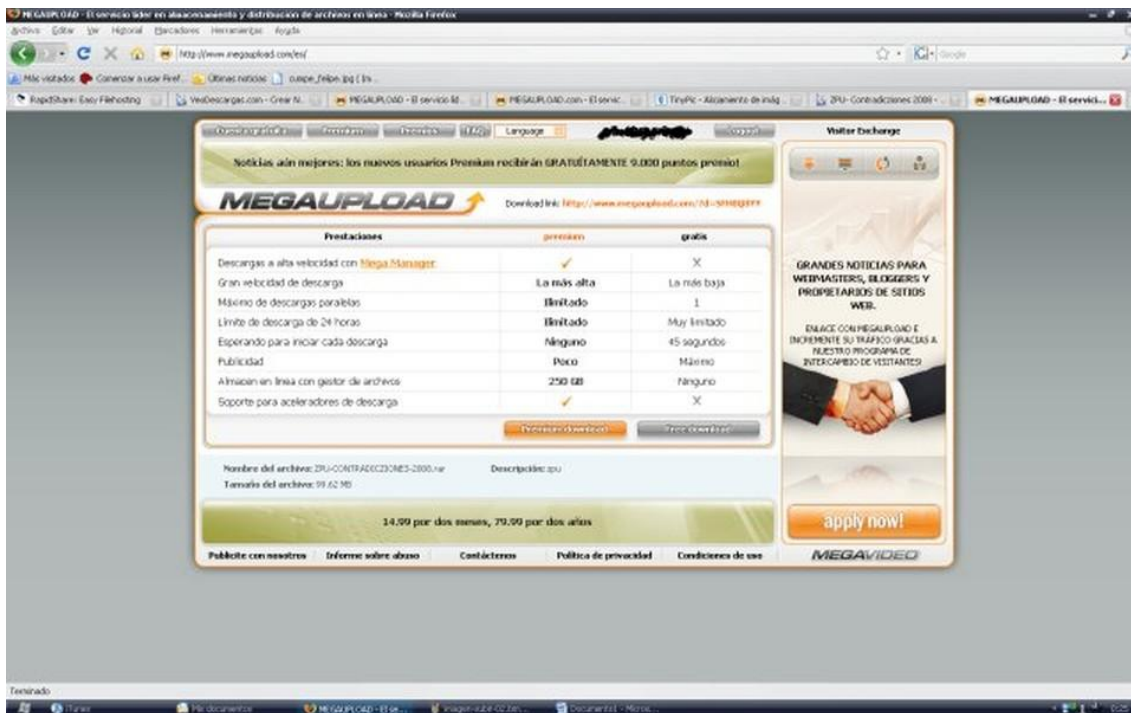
MEGAUPLOAD - El servicio líder en almacenamiento y distribución de archivos en línea - Mozilla Firefox
Archivo Editar Ver Historial Marcadores Herramientas Ayuda
http://www.megaupload.com/es/
Más visitados Comenzar a usar Firef... Últimas noticias cuspe_felipe.jpg (
RapidShare: Easy Filehosting | VeoDescargas.com - Crear N... | MEGAUPLOAD - El servicio lí... | MEGAUPLOAD.com - El servic... | TinyPic - Alojamiento de imág... | ZPU- Contradicciones 2000 - ... | MEGAUPLOAD - El servici...

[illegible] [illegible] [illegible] FAQ Language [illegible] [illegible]
Visitor Exchange

Noticias aún mejores: los nuevos usuarios Premium recibirán GRATUÍTAMENTE 9.000 puntos premio!

MEGAUPLOAD
Download link: http://www.megaupload.com/?d=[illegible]

| Prestaciones | premium | gratis |
|---|---|---|
| Descargas a alta velocidad con Mega Manager | ✓ | X |
| Gran velocidad de descarga | La más alta | La más baja |
| Máximo de descargas paralelas | Ilimitado | 1 |
| Límite de descarga de 24 horas | Ilimitado | Muy limitado |
| Esperando para iniciar cada descarga | Ninguno | 45 segundos |
| Publicidad | Poco | Máximo |
| Almacen en línea con gestor de archivos | 250 GB | Ninguno |
| Soporte para aceleradores de descarga | ✓ | X |

Premium download
Free download

Nombre del archivo: ZPU-CONTRADICCIONES-2000.rar
Descripción: zpu
Tamaño del archivo: 99.62 MB

14.99 por dos meses, 79.99 por dos años

GRANDES NOTICIAS PARA WEBMASTERS, BLOGGERS Y PROPIETARIOS DE SITIOS WEB.
ENLACE CON MEGAUPLOAD E INCREMENTE SU TRÁFICO GRACIAS A NUESTRO PROGRAMA DE INTERCAMBIO DE VISITANTES!

apply now!

Publicite con nosotros | Informe sobre abuso | Contáctenos | Política de privacidad | Condiciones de uso
MEGAVIDEO

Terminado
iTunes | Mis documentos | MEGAUPLOAD - El se... | imagen-subir-02.bm... | Documento1 - Micros...